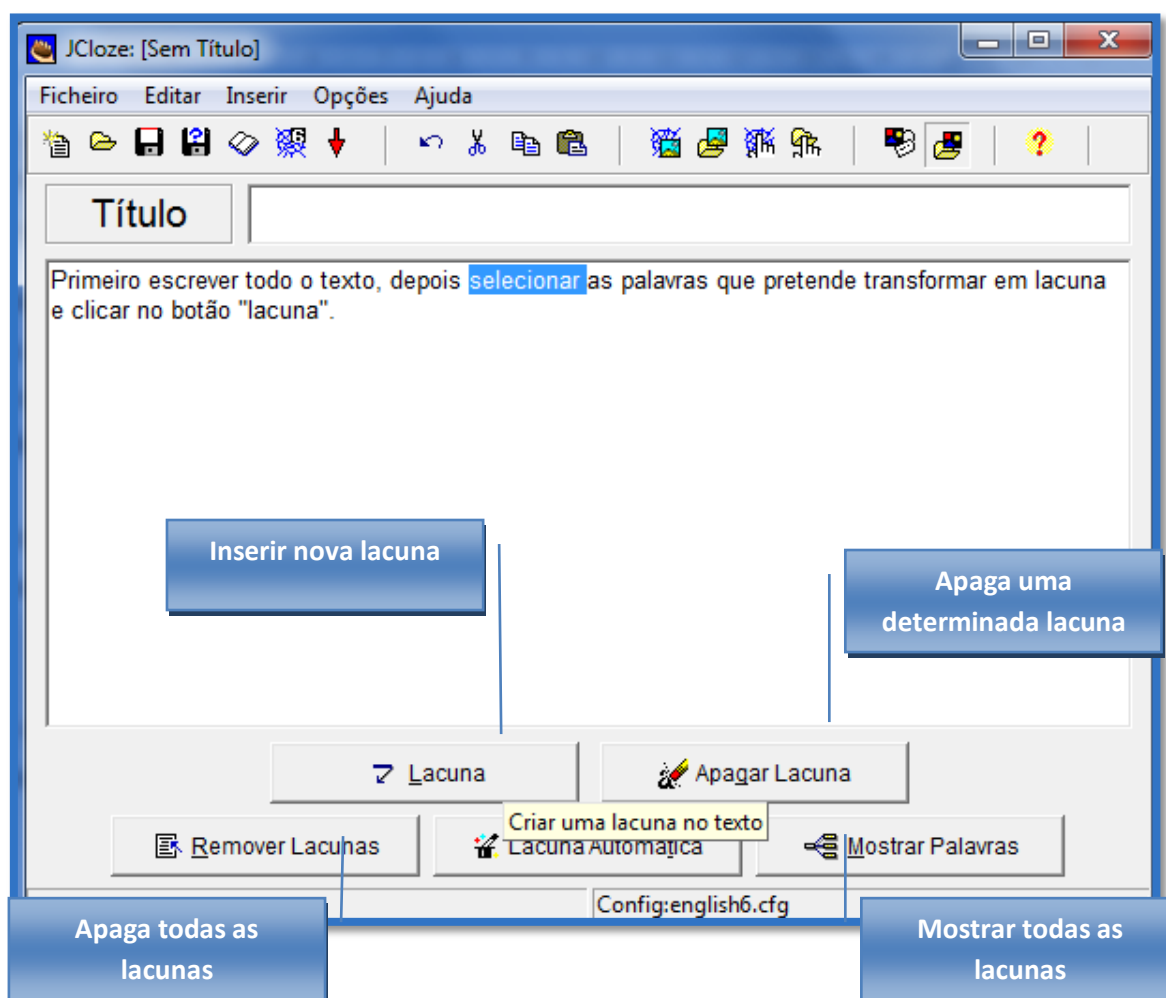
JCloze: [Sem Título]

Ficheiro Editar Inserir Opções Ajuda

Título

Primeiro escrever todo o texto, depois selecionar as palavras que pretende transformar em lacuna e clicar no botão "lacuna".

Inserir nova lacuna

Apaga uma determinada lacuna

Lacuna

Apagar Lacuna

Criar uma lacuna no texto

Remover Lacunas

Lacuna Automática

Mostrar Palavras

Config:english6.cfg

Apaga todas as lacunas

Mostrar todas as lacunas